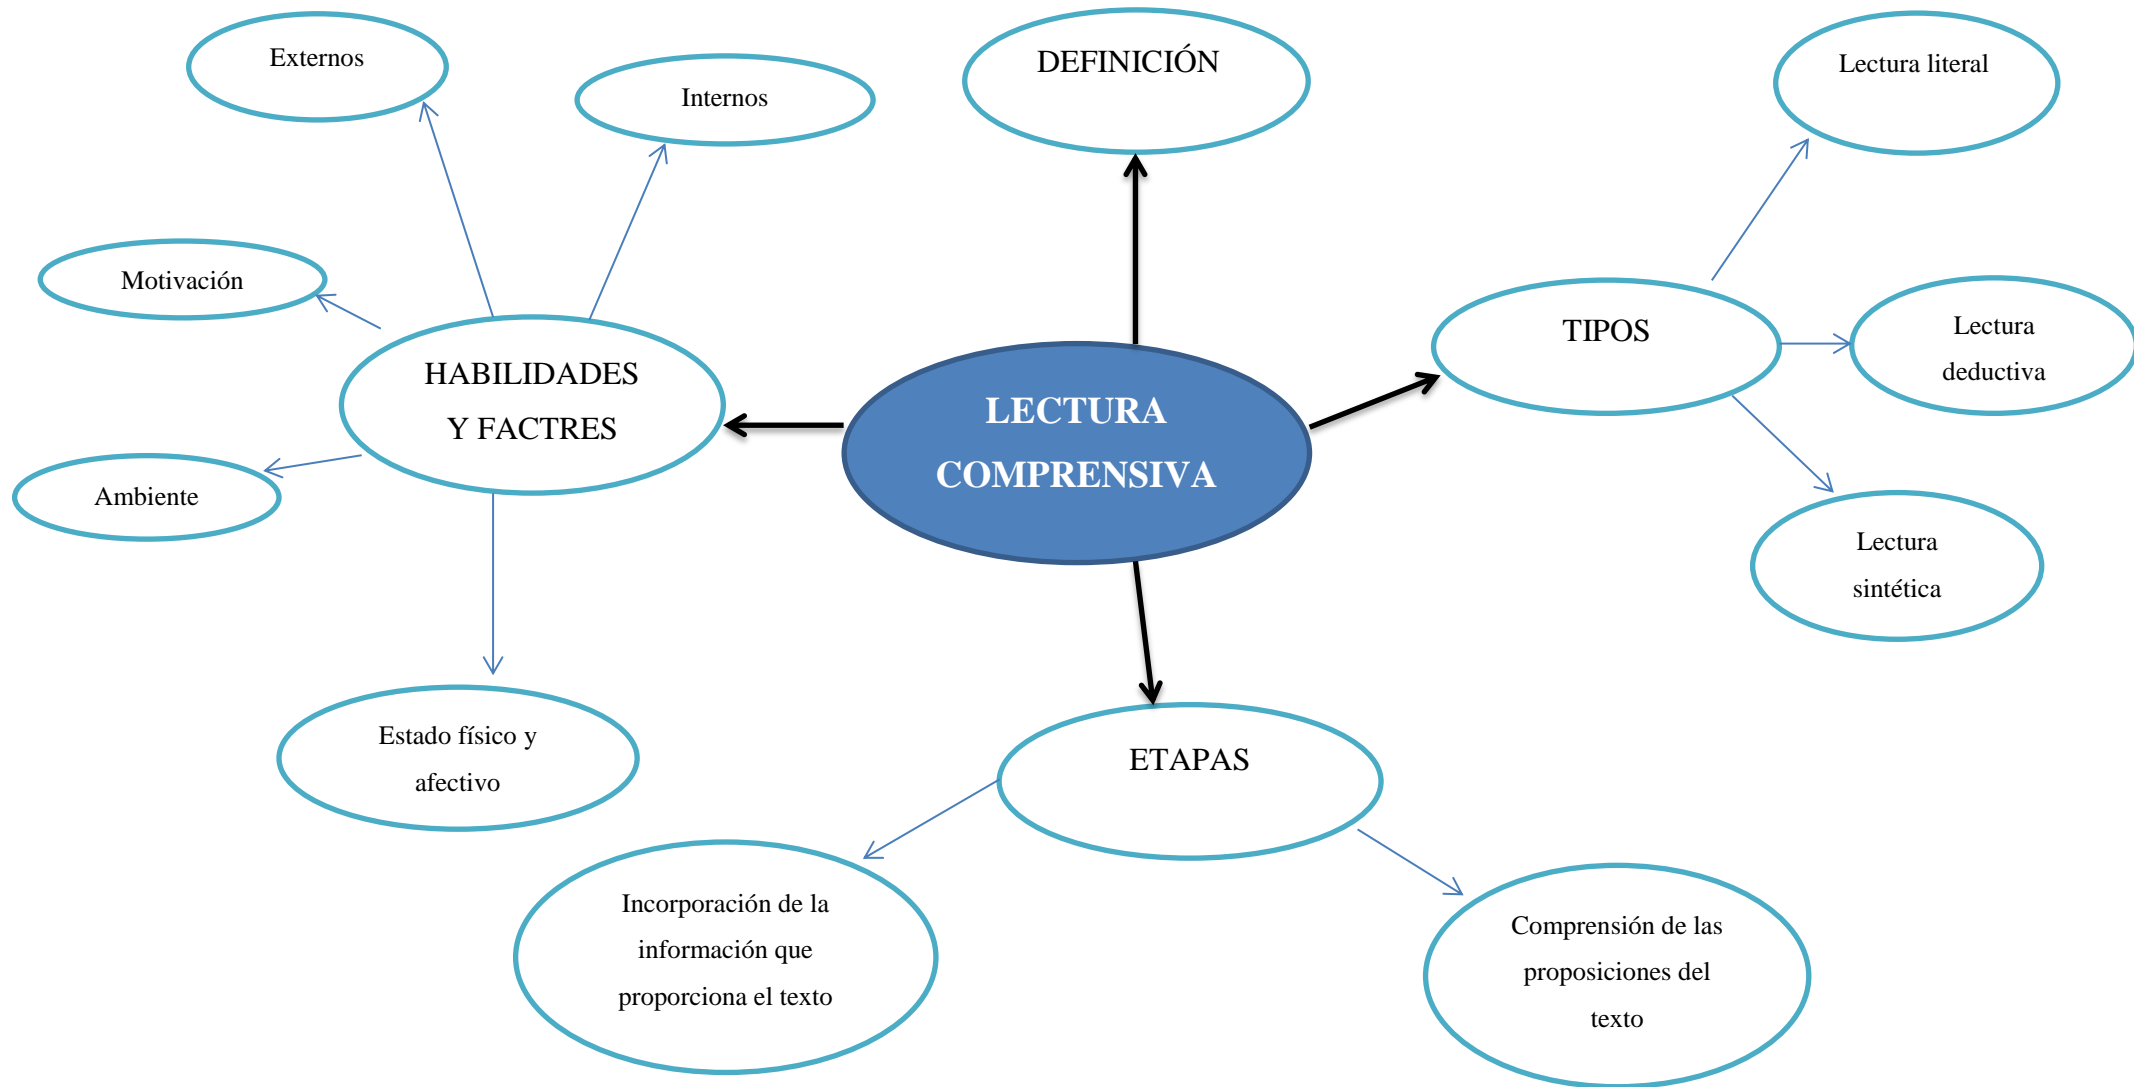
LECTURA COMPRENSIVA

DEFINICIÓN

HABILIDADES Y FACTRES

Externos

Internos

Motivación

Ambiente

Estado físico y afectivo

TIPOS

Lectura literal

Lectura deductiva

Lectura sintética

ETAPAS

Incorporación de la información que proporciona el texto

Comprensión de las proposiciones del texto